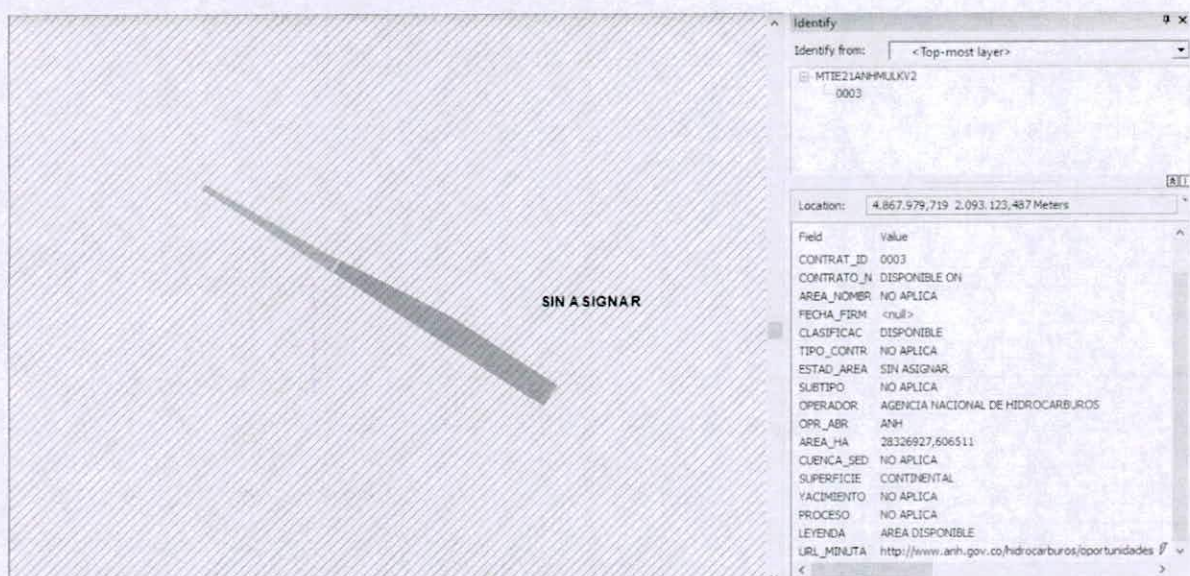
SIN ASIGNAR

Identify

Identify from: <Top-most layer>

MTIE21ANHMULKV2
0003

Location: 4.867.979,719 2.093.123,487 Meters

| Field | Value |
|---|---|
| CONTRAT_ID | 0003 |
| CONTRATO_N | DISPONIBLE ON |
| AREA_NOMBR | NO APLICA |
| FECHA_FIRM | <null> |
| CLASIFICAC | DISPONIBLE |
| TIPO_CONTR | NO APLICA |
| ESTAD_AREA | SIN ASIGNAR |
| SUBTIPO | NO APLICA |
| OPERADOR | AGENCIA NACIONAL DE HIDROCARBUROS |
| OPR_ABR | ANH |
| AREA_HA | 28326927,606511 |
| CUENCA_SED | NO APLICA |
| SUPERFICIE | CONTINENTAL |
| YACIMIENTO | NO APLICA |
| PROCESO | NO APLICA |
| LEYENDA | AREA DISPONIBLE |
| URL_MINUTA | http://www.anh.gov.co/hidrocarburos/oportunidades |